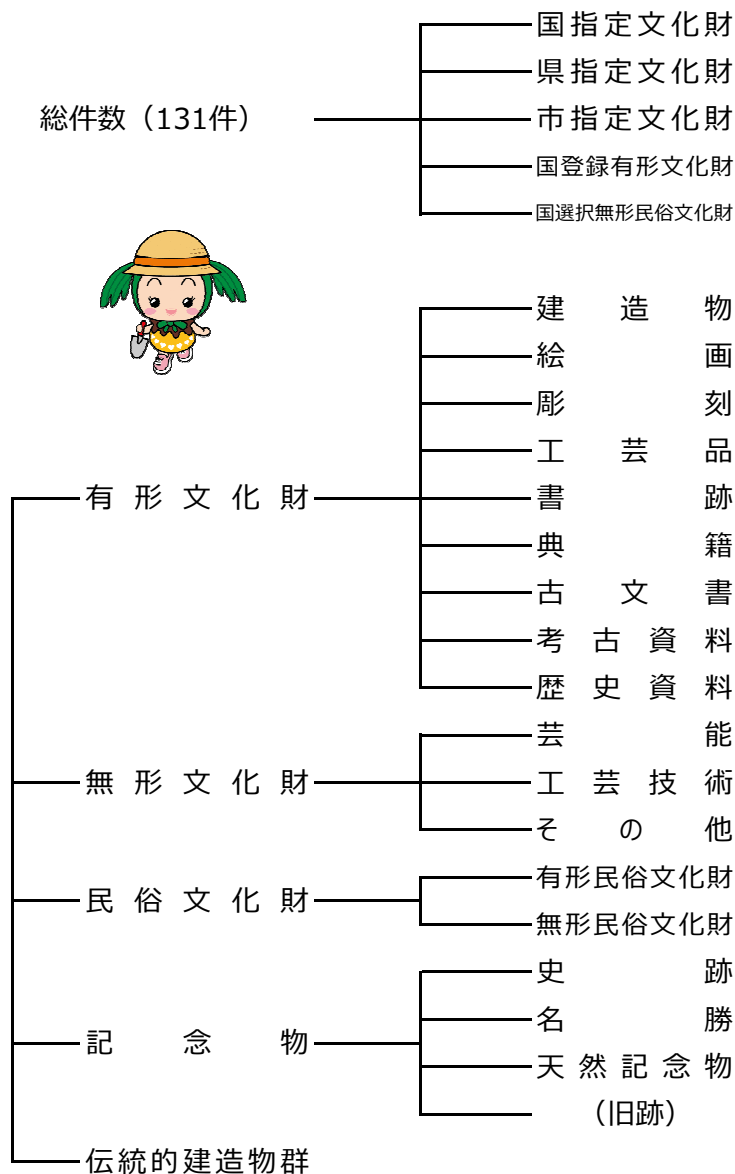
総件数（131件）

国指定文化財
県指定文化財
市指定文化財
国登録有形文化財
国選択無形民俗文化財

有形文化財
建造物
絵画
彫刻
工芸品
書跡
典籍
古文書
考古資料
歴史資料

無形文化財
芸能
工芸技術
その他

民俗文化財
有形民俗文化財
無形民俗文化財

記念物
史跡
名勝
天然記念物
（旧跡）

伝統的建造物群